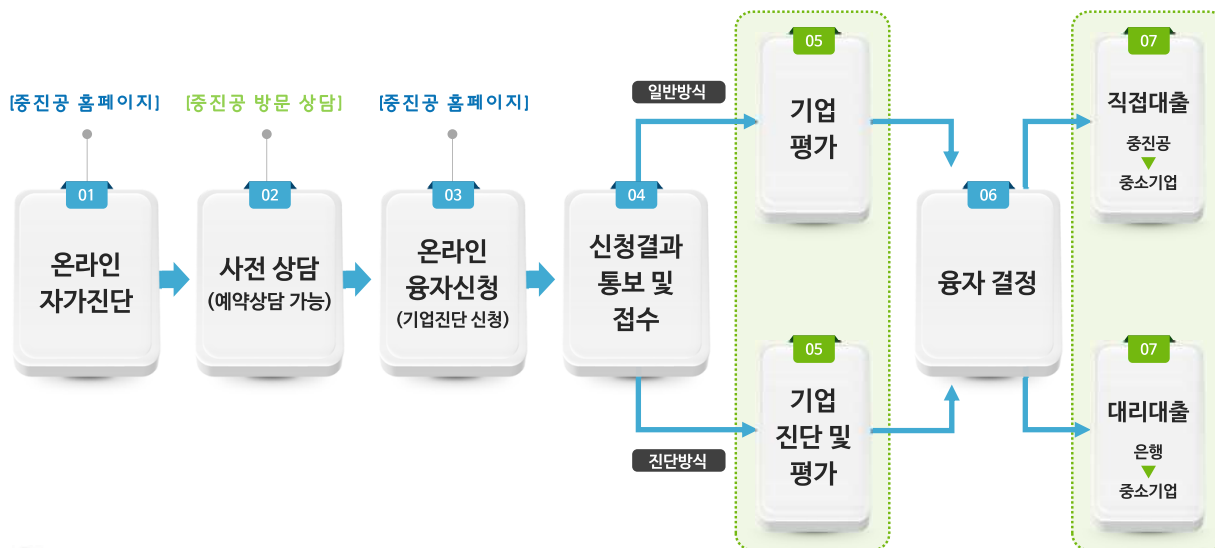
[중진공 홈페이지]
01
온라인 자가진단

[중진공 방문 상담]
02
사전 상담
(예약상담 가능)

[중진공 홈페이지]
03
온라인 융자신청
(기업진단 신청)

04
신청결과 통보 및 접수

일반방식
05
기업 평가

진단방식
05
기업 진단 및 평가

06
융자 결정

07
직접대출
중진공
중소기업

07
대리대출
은행
중소기업